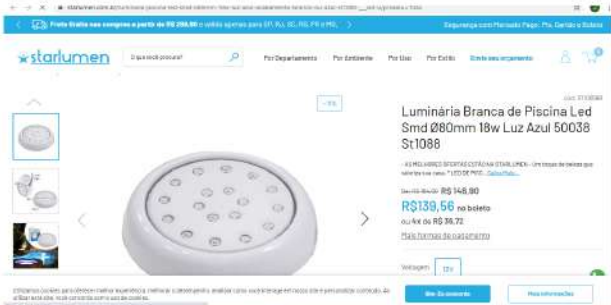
Frete Grátis nas compras a partir de R$ 259,90 e válido apenas para SP, RJ, SC, RS, PR e MG

Segurança com Mercado Pago, Pix, Cartão e Boleto

starlumen

O que você procura?

Por Departamento

Por Ambiente

Por Uso

Por Estilo

Envie seu orçamento

-15%

Cod: ST1088

Luminária Branca de Piscina Led Smd Ø80mm 18w Luz Azul 50038 St1088

- AS MELHORES OFERTAS ESTÃO NA STARLUMEN - Um toque de beleza que valorize sua casa. * LED DE PISC... Saiba Mais

De: R$ 164,90 R$ 148,90

R$139,56 no boleto

ou 4x de R$ 36,72

Mais formas de pagamento

Voltagem

12v

Utilizamos cookies para oferecer melhor experiência, melhorar o desempenho, analisar como você interage em nosso site e personalizar conteúdo. Ao utilizar este site, você concorda com o uso de cookies.

Sim, Eu concordo

Mais informações